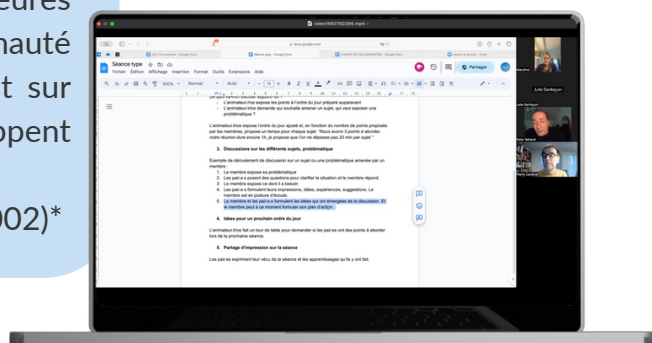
eures
nauté
t sur
ppent

002)*

video1692792366.mp4

docs.google.com

Séance type
Fichier Edition Affichage Insertion Format Outils Extensions Aide

Partager

L'animateur-rice expose les points à l'ordre du jour préparé auparavant
L'animateur-trice demande qui souhaite amener un sujet, qui veut exposer une problématique ?

L'animateur-trice expose l'ordre du jour ajusté et, en fonction du nombre de points proposés par les membres, propose un temps pour chaque sujet. "Nous avons 3 points à aborder, notre réunion dure encore 1h, je propose que l'on ne dépasse pas 20 min par sujet."

3. Discussions sur les différents sujets, problématique

Exemple de déroulement de discussion sur un sujet ou une problématique amenée par un membre :
1. Le membre expose sa problématique
2. Les pair.e.s posent des questions pour clarifier la situation et le membre répond
3. Le membre expose ce dont il a besoin
4. Les pair.e.s formulent leurs impressions, idées, expériences, suggestions. Le membre est en posture d'écoute
5. Le membre et les pair.e.s formulent les idées qui ont émergées de la discussion. Et le membre peut à ce moment formuler son plan d'act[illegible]

4. Idées pour un prochain ordre du jour

L'animateur-trice fait un tour de table pour demander si les pai.re.s ont des points à aborder lors de la prochaine séance.

5. Partage d'impression sur la séance

Les pai.re.s expriment leur vécu de la séance et les apprentissages qu'ils.elles y ont fait.

Julie Sarrazin